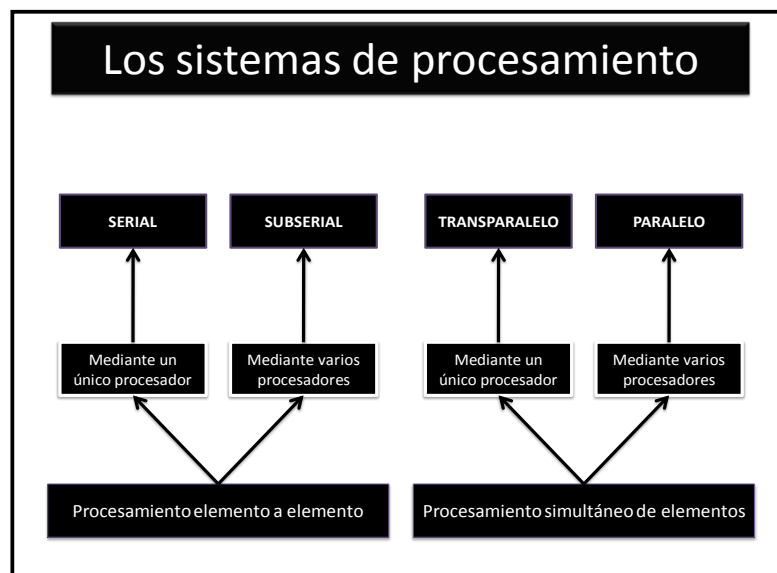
Los sistemas de procesamiento

SERIAL

SUBSERIAL

TRANSPARALELO

PARALELO

Mediante un único procesador

Mediante varios procesadores

Mediante un único procesador

Mediante varios procesadores

Procesamiento elemento a elemento

Procesamiento simultáneo de elementos